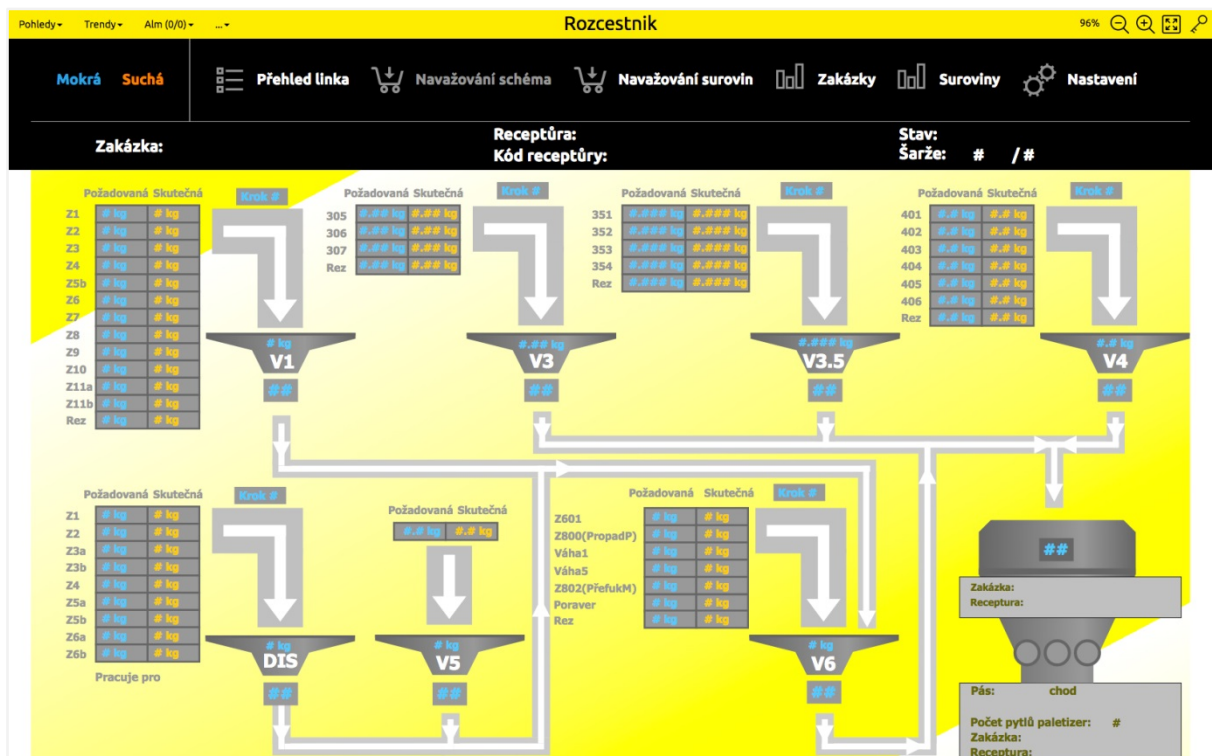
Pohledy▾ Trendy▾ Alm (0/0)▾ ...▾

Rozcestnik

96%

Mokrá Suchá

Přehled linka Navažování schéma Navažování surovin Zakázky Suroviny Nastavení

Zakázka:

Receptůra:
Kód receptůry:

Stav:
Šarže: # / #

Požadovaná Skutečná

| | Požadovaná | Skutečná |
|---|---|---|
| Z1 | # kg | # kg |
| Z2 | # kg | # kg |
| Z3 | # kg | # kg |
| Z4 | # kg | # kg |
| Z5b | # kg | # kg |
| Z6 | # kg | # kg |
| Z7 | # kg | # kg |
| Z8 | # kg | # kg |
| Z9 | # kg | # kg |
| Z10 | # kg | # kg |
| Z11a | # kg | # kg |
| Z11b | # kg | # kg |
| Rez | # kg | # kg |

Krok #

# kg
V1
##

| | Požadovaná | Skutečná |
|---|---|---|
| 305 | #.## kg | #.## kg |
| 306 | #.## kg | #.## kg |
| 307 | #.## kg | #.## kg |
| Rez | #.## kg | #.## kg |

Krok #

#.## kg
V3
##

| | Požadovaná | Skutečná |
|---|---|---|
| 351 | #.### kg | #.### kg |
| 352 | #.### kg | #.### kg |
| 353 | #.### kg | #.### kg |
| 354 | #.### kg | #.### kg |
| Rez | #.### kg | #.### kg |

Krok #

#.### kg
V3.5
##

| | Požadovaná | Skutečná |
|---|---|---|
| 401 | #.# kg | #.# kg |
| 402 | #.# kg | #.# kg |
| 403 | #.# kg | #.# kg |
| 404 | #.# kg | #.# kg |
| 405 | #.# kg | #.# kg |
| 406 | #.# kg | #.# kg |
| Rez | #.# kg | #.# kg |

Krok #

#.# kg
V4
##

| | Požadovaná | Skutečná |
|---|---|---|
| Z1 | # kg | # kg |
| Z2 | # kg | # kg |
| Z3a | # kg | # kg |
| Z3b | # kg | # kg |
| Z4 | # kg | # kg |
| Z5a | # kg | # kg |
| Z5b | # kg | # kg |
| Z6a | # kg | # kg |
| Z6b | # kg | # kg |

Pracuje pro

Krok #

# kg
DIS
##

Požadovaná Skutečná
#.# kg #.# kg

# kg
V5
##

| | Požadovaná | Skutečná |
|---|---|---|
| Z601 | # kg | # kg |
| Z800(PropadP) | # kg | # kg |
| Váha1 | # kg | # kg |
| Váha5 | # kg | # kg |
| Z802(PřefukM) | # kg | # kg |
| Poraver | # kg | # kg |
| Rez | # kg | # kg |

Krok #

# kg
V6
##

##

Zakázka:
Receptura:

Pás: chod

Počet pytlů paletizer: #
Zakázka:
Receptura: